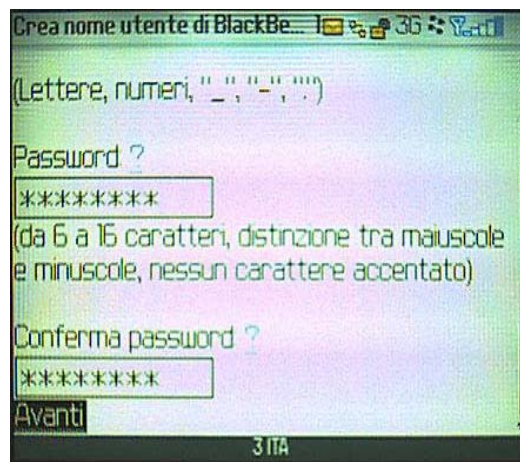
Crea nome utente di BlackBe... 3G

(Lettere, numeri, "_", "-", ".")

Password ?

********

(da 6 a 16 caratteri, distinzione tra maiuscole e minuscole, nessun carattere accentato)

Conferma password ?

********

Avanti

3 ITA